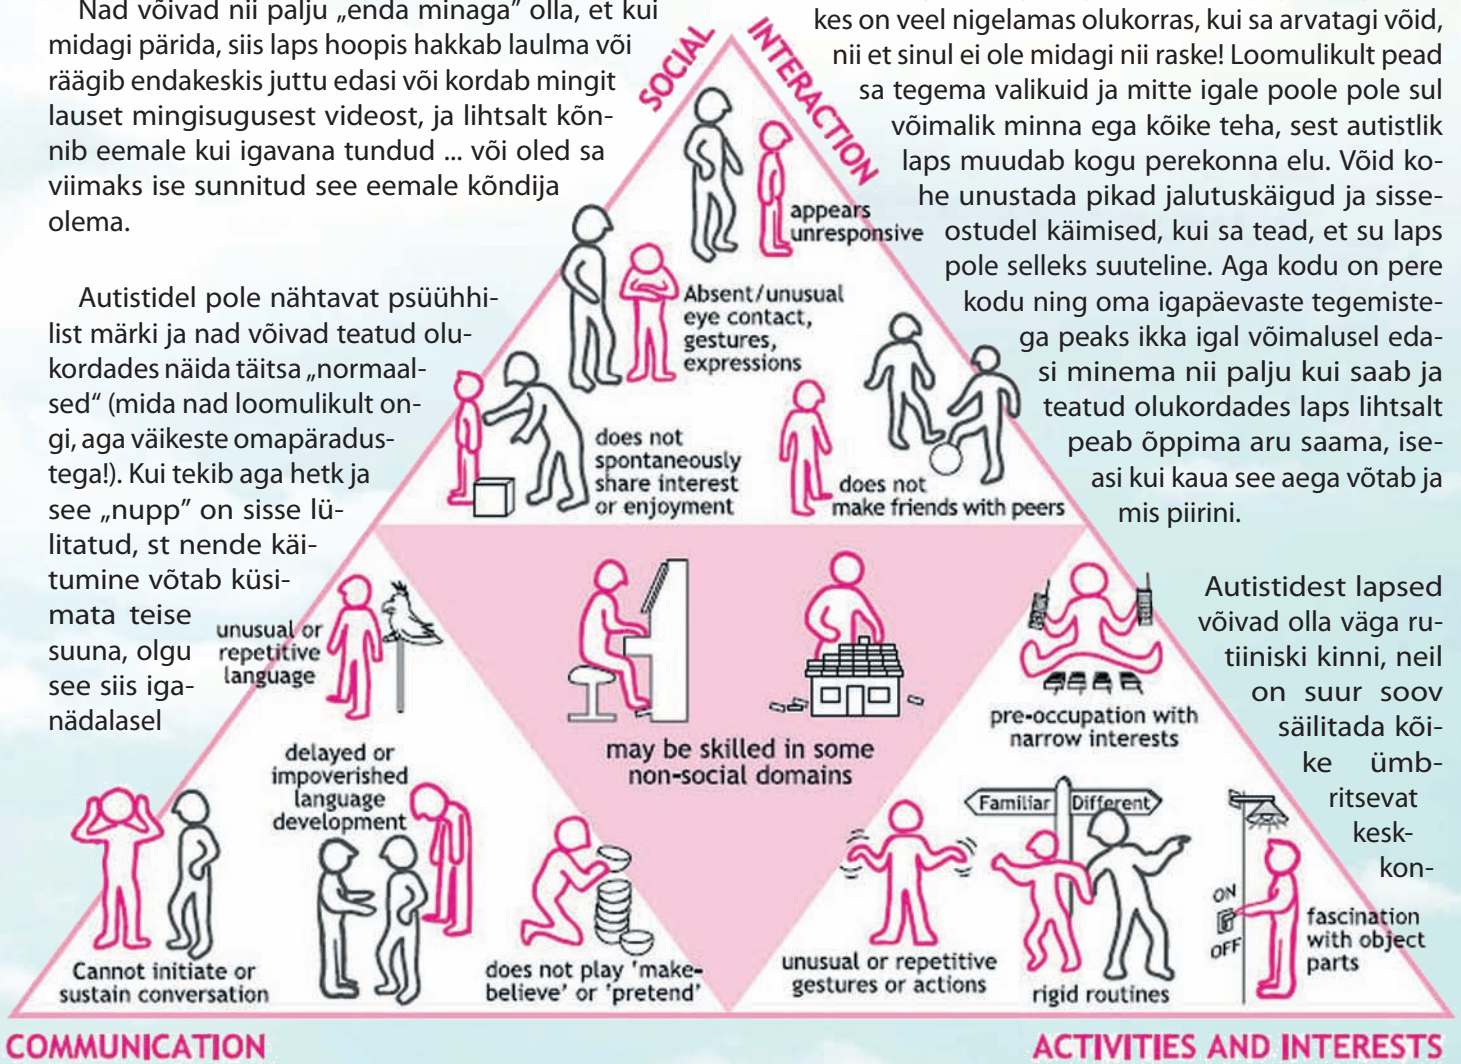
Nad võivad nii palju „enda minaga" olla, et kui midagi pärida, siis laps hoopis hakkab laulma või räägib endakeskis juttu edasi või kordab mingit lauset mingisugusest videost, ja lihtsalt kõnnib eemale kui igavana tundud ... või oled sa viimaks ise sunnitud see eemale kõndija olema.

Autistidel pole nähtavat psüühhilist märki ja nad võivad teatud olukordades näida täitsa „normaalsed" (mida nad loomulikult ongi, aga väikeste omapäradustega!). Kui tekib aga hetk ja see „nupp" on sisse lülitatud, st nende käitumine võtab küsimata teise suuna, olgu see siis iganädalasel

kes on veel nigelamas olukorras, kui sa arvatagi võid, nii et sinul ei ole midagi nii raske! Loomulikult pead sa tegema valikuid ja mitte igale poole pole sul võimalik minna ega kõike teha, sest autistlik laps muudab kogu perekonna elu. Võid kohe unustada pikad jalutuskäigud ja sisseostudel käimised, kui sa tead, et su laps pole selleks suuteline. Aga kodu on pere kodu ning oma igapäevaste tegemistega peaks ikka igal võimalusel edasi minema nii palju kui saab ja teatud olukordades laps lihtsalt peab õppima aru saama, iseasi kui kaua see aega võtab ja mis piirini.

Autistidest lapsed võivad olla väga rutiiniski kinni, neil on suur soov säilitada kõike ümbritsevat keskkon-

SOCIAL INTERACTION

appears unresponsive

Absent/unusual eye contact, gestures, expressions

does not spontaneously share interest or enjoyment

does not make friends with peers

unusual or repetitive language

may be skilled in some non-social domains

pre-occupation with narrow interests

delayed or impoverished language development

Familiar

Different

Cannot initiate or sustain conversation

does not play 'make-believe' or 'pretend'

unusual or repetitive gestures or actions

rigid routines

ON

OFF

fascination with object parts

COMMUNICATION

ACTIVITIES AND INTERESTS